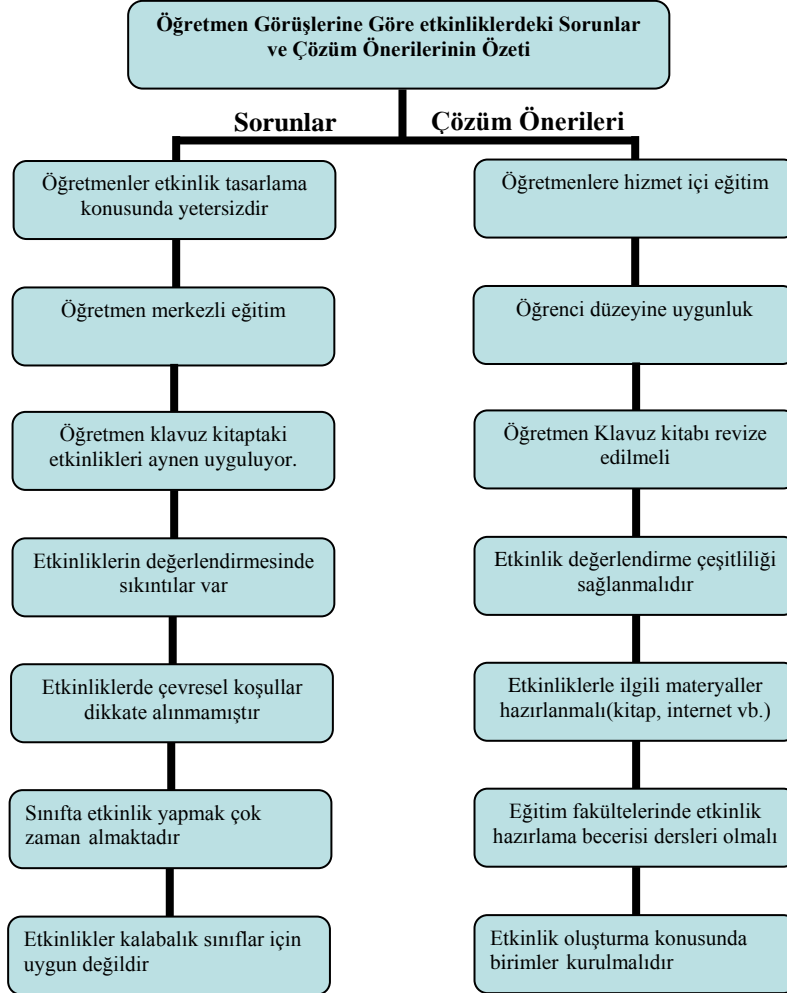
Öğretmen Görüşlerine Göre etkinliklerdeki Sorunlar ve Çözüm Önerilerinin Özeti

Sorunlar

Öğretmenler etkinlik tasarlama konusunda yetersizdir

Öğretmen merkezli eğitim

Öğretmen klavuz kitaptaki etkinlikleri aynen uyguluyor.

Etkinliklerin değerlendirmesinde sıkıntılar var

Etkinliklerde çevresel koşullar dikkate alınmamıştır

Sınıfta etkinlik yapmak çok zaman almaktadır

Etkinlikler kalabalık sınıflar için uygun değildir

Çözüm Önerileri

Öğretmenlere hizmet içi eğitim

Öğrenci düzeyine uygunluk

Öğretmen Klavuz kitabı revize edilmeli

Etkinlik değerlendirme çeşitliliği sağlanmalıdır

Etkinliklerle ilgili materyaller hazırlanmalı(kitap, internet vb.)

Eğitim fakültelerinde etkinlik hazırlama becerisi dersleri olmalı

Etkinlik oluşturma konusunda birimler kurulmalıdır